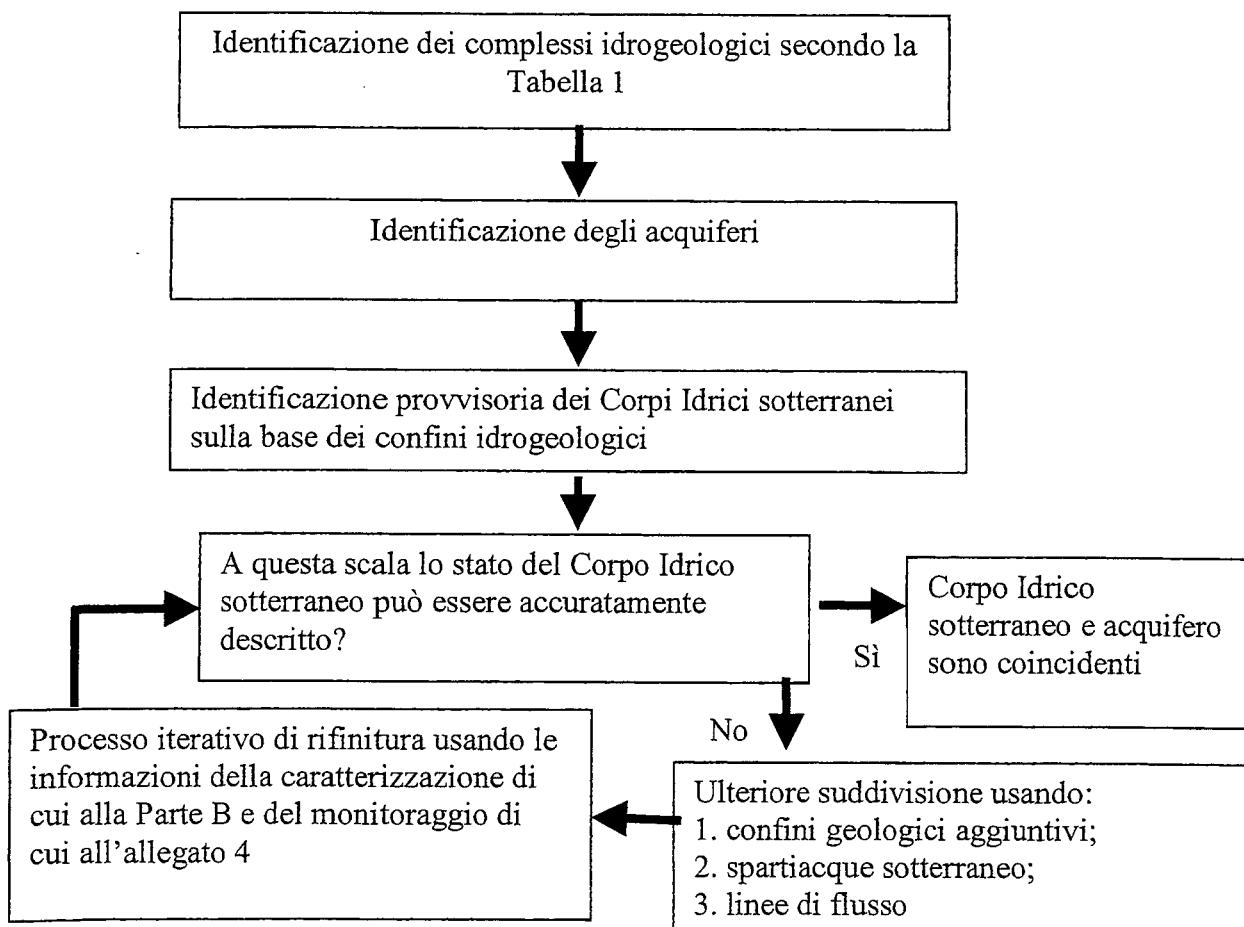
Identificazione dei complessi idrogeologici secondo la Tabella 1

Identificazione degli acquiferi

Identificazione provvisoria dei Corpi Idrici sotterranei sulla base dei confini idrogeologici

A questa scala lo stato del Corpo Idrico sotterraneo può essere accuratamente descritto?

Sì

Corpo Idrico sotterraneo e acquifero sono coincidenti

No

Ulteriore suddivisione usando:
1. confini geologici aggiuntivi;
2. spartiacque sotterraneo;
3. linee di flusso

Processo iterativo di rifinitura usando le informazioni della caratterizzazione di cui alla Parte B e del monitoraggio di cui all'allegato 4